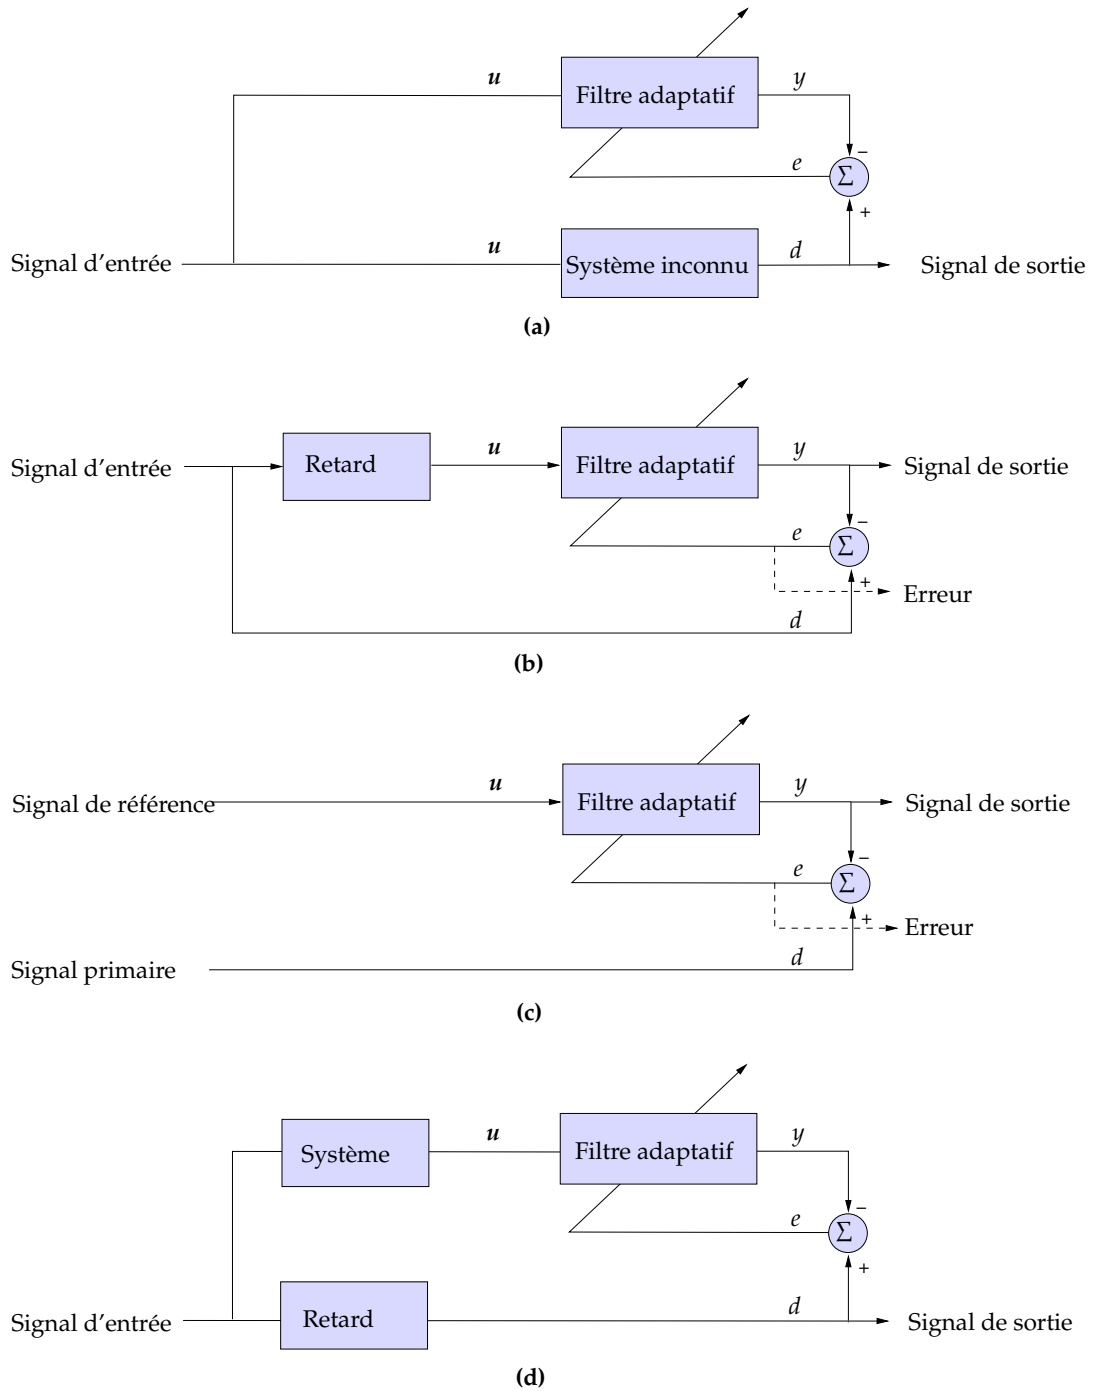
$u$

Filtre adaptatif

$y$

$e$

$\Sigma$

$-$

$+$

Signal d'entrée

$u$

Système inconnu

$d$

Signal de sortie

(a)

Signal d'entrée

Retard

$u$

Filtre adaptatif

$y$

Signal de sortie

$e$

$\Sigma$

$-$

$+$

Erreur

$d$

(b)

Signal de référence

$u$

Filtre adaptatif

$y$

Signal de sortie

$e$

$\Sigma$

$-$

$+$

Erreur

Signal primaire

$d$

(c)

Système

$u$

Filtre adaptatif

$y$

$e$

$\Sigma$

$-$

$+$

Signal d'entrée

Retard

$d$

Signal de sortie

(d)